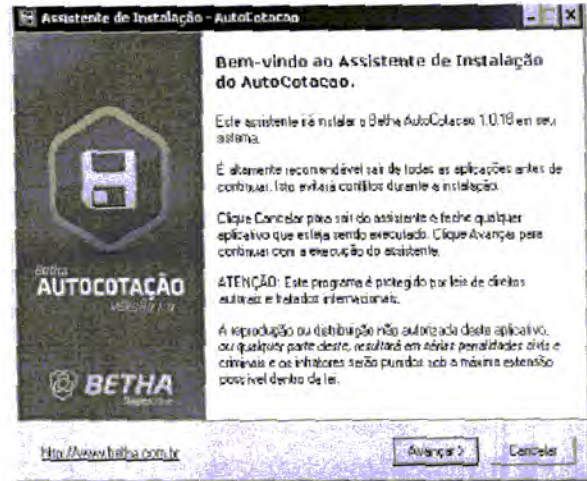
Assistente de Instalação - AutoCotacao

Bem-vindo ao Assistente de Instalação do AutoCotacao.

Este assistente irá instalar o Betha AutoCotacao 1.0.18 em seu sistema.

É altamente recomendável sair de todas as aplicações antes de continuar. Isto evitará conflitos durante a instalação.

Clique Cancelar para sair do assistente e feche qualquer aplicativo que esteja sendo executado. Clique Avançar para continuar com a execução do assistente.

ATENÇÃO: Este programa é protegido por leis de direitos autorais e tratados internacionais.

A reprodução ou distribuição não autorizada deste aplicativo, ou qualquer parte deste, resultará em sérias penalidades civis e criminais e os infratores serão punidos sob a máxima extensão possível dentro da lei.

Betha
AUTOCOTAÇÃO
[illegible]

BETHA
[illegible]

http://www.betha.com.br

Avançar >
Cancelar